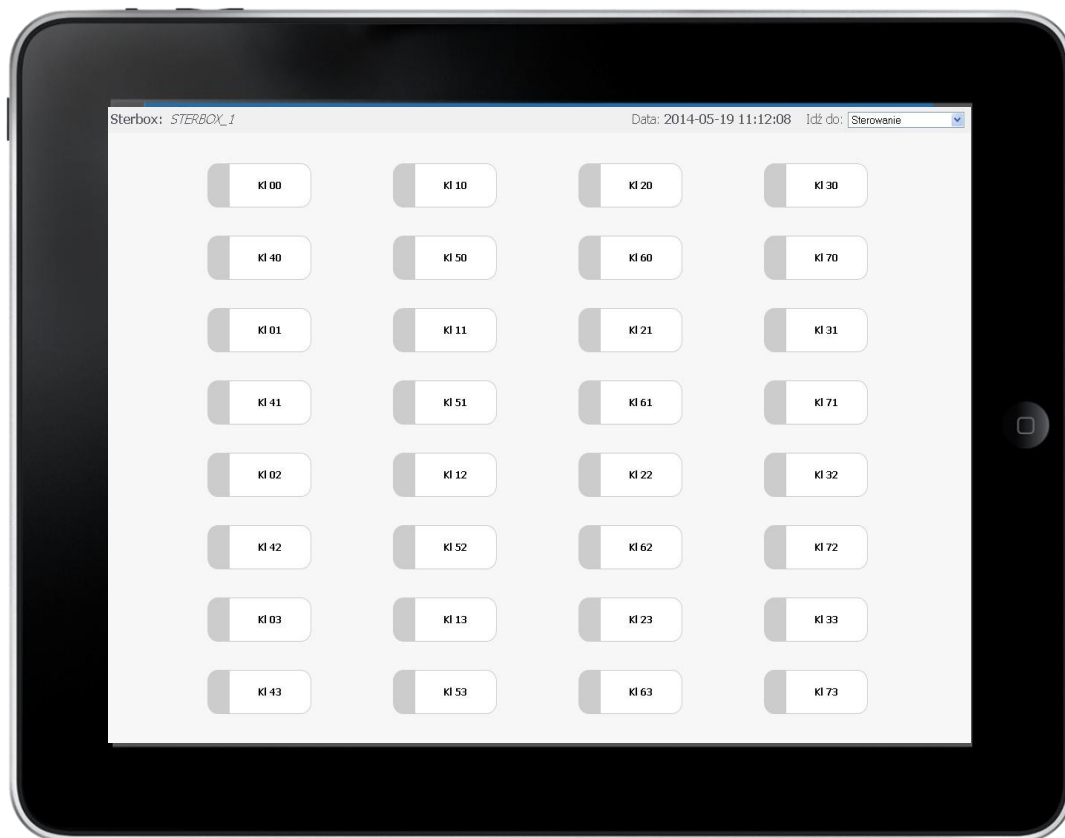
Sterbox: STERBOX_1

Data: 2014-05-19 11:12:08 Idź do: Sterowanie

Kl 00
Kl 10
Kl 20
Kl 30
Kl 40
Kl 50
Kl 60
Kl 70
Kl 01
Kl 11
Kl 21
Kl 31
Kl 41
Kl 51
Kl 61
Kl 71
Kl 02
Kl 12
Kl 22
Kl 32
Kl 42
Kl 52
Kl 62
Kl 72
Kl 03
Kl 13
Kl 23
Kl 33
Kl 43
Kl 53
Kl 63
Kl 73